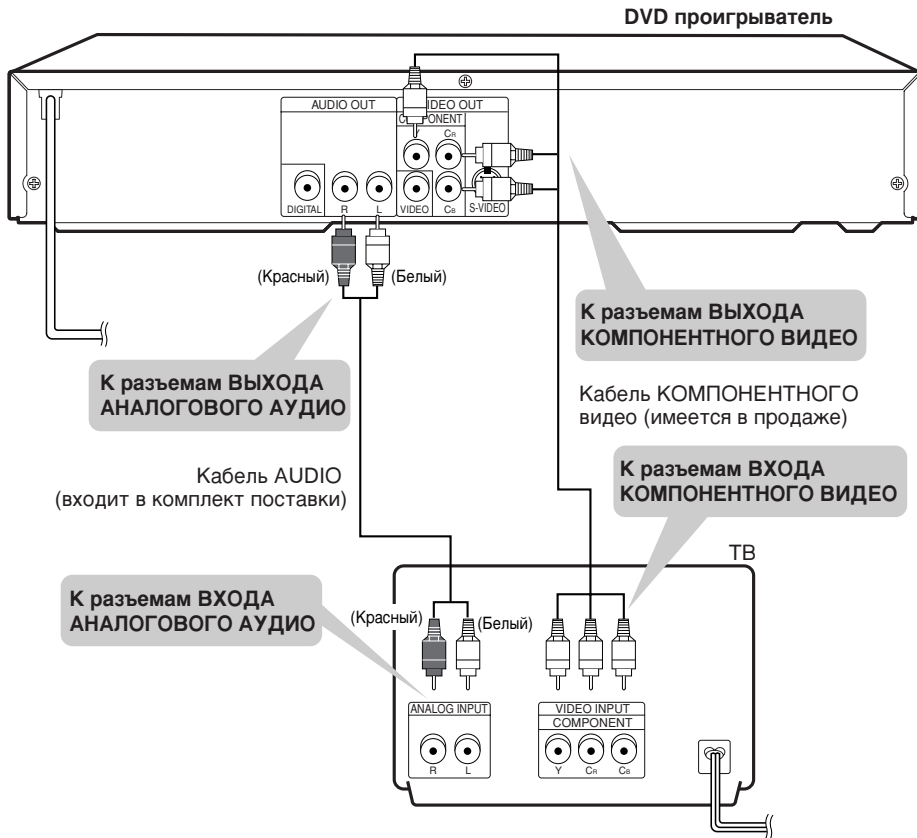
DVD проигрыватель

AUDIO OUT

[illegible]IDEO OUT

C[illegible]ONENT

Y

$C_R$

DIGITAL

R

L

VIDEO

$C_B$

S-VIDEO

(Красный)

(Белый)

К разъемам ВЫХОДА КОМПОНЕНТНОГО ВИДЕО

К разъемам ВЫХОДА АНАЛОГОВОГО АУДИО

Кабель КОМПОНЕНТНОГО видео (имеется в продаже)

Кабель AUDIO (входит в комплект поставки)

К разъемам ВХОДА КОМПОНЕНТНОГО ВИДЕО

ТВ

К разъемам ВХОДА АНАЛОГОВОГО АУДИО

(Красный)

(Белый)

ANALOG INPUT

R

L

VIDEO INPUT

COMPONENT

Y

$C_R$

$C_B$